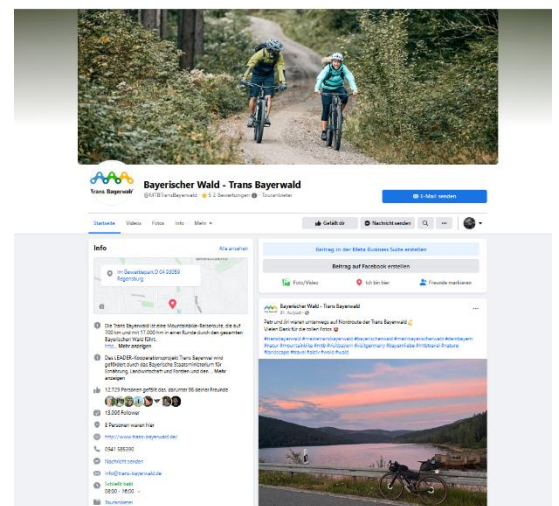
Trans Bayerwald

Bayerischer Wald - Trans Bayerwald

@MTBTransBayerwald · ★ 5 (5 Bewertungen) · Tourenleiter

E-Mail senden

Startseite Videos Fotos Info Mehr ▾

Gefällt dir Nachricht senden

Info

Alle ansehen

Im Gewerbepark D 04 93059 Regensburg

Die Trans Bayerwald ist eine Mountainbike-Rundroute, die auf 700 km und mit 17.000 hm in einer Runde durch den gesamten Bayerischen Wald führt. ... Mehr anzeigen

Das LEADER-Kooperationsprojekt Trans Bayerwald wird gefördert durch das Bayerische Staatsministerium für Ernährung, Landwirtschaft und Forsten und der ... Mehr anzeigen

12.725 Personen gefällt das, darunter 96 deiner Freunde

13.000 Follower

8 Personen waren hier

http://www.trans-bayerwald.de/

Nachricht senden

0941 585390

info@trans-bayerwald.de

Schließt bald
08:00 - 16:00

Tourenleiter

Beitrag in der Meta Business Suite erstellen

Beitrag auf Facebook erstellen

Foto/Video

Ich bin hier

Freunde markieren

Bayerischer Wald - Trans Bayerwald
31. August ·

Petr und Jiří waren unterwegs auf Nordroute der Trans Bayerwald
Vielen Dank für die tollen Fotos

#transbayerwald #meinebayerwald #bayerischerwald #meinbayerischerwald #dembayern #natur #mountainbike #mtb #mtbayern #biketogermany #bayerischeWald #natural #nature #landscape #travel #bike #mtb #light